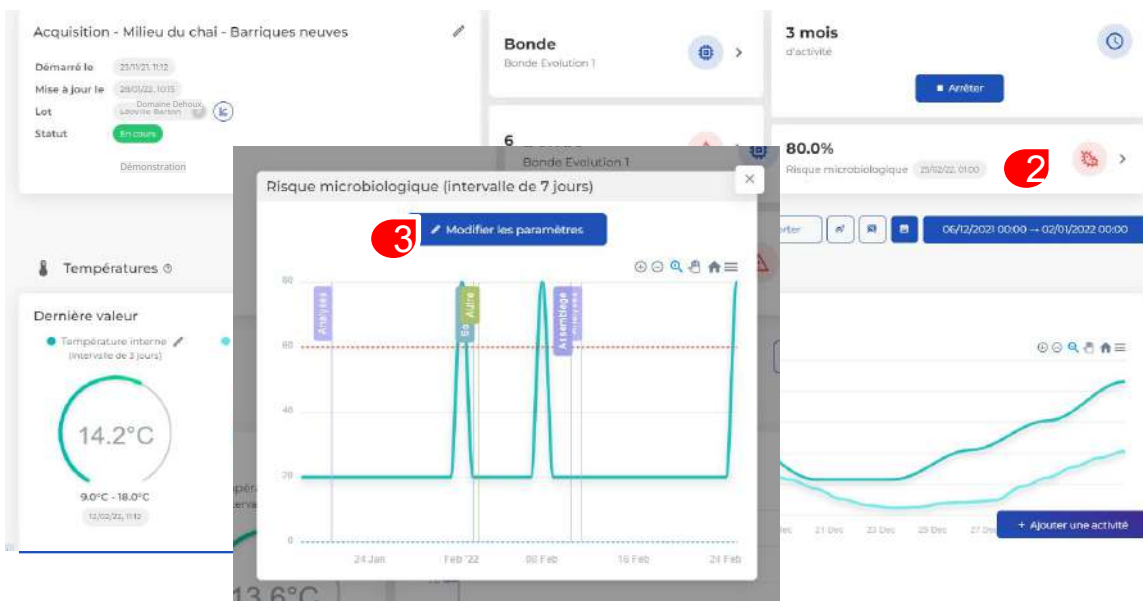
Acquisition - Milieu du chai - Barriques neuves

Démarré le 23/11/21, 11:12
Mise à jour le 28/01/22, 10:15
Lot Domaine Dehoux Léoville Barton
Statut En cours

Démonstration

Bonde
Bonde Evolution 1

6
Bonde Evolution 1

3 mois
d'activité

Arrêter

80.0%
Risque microbiologique 23/02/22, 01:00

2

06/12/2021 00:00 → 02/01/2022 00:00

Températures

Dernière valeur

Température interne
(intervalle de 3 jours)

14.2°C

9.0°C - 18.0°C
12/02/22, 11:12

13.6°C

Risque microbiologique (intervalle de 7 jours)

3

Modifier les paramètres

80
60
40
20
0

Analyses
Autre
Assemblage

24 Jan
Feb '22
08 Feb
16 Feb
24 Feb

21 Dec
23 Dec
25 Dec
27 Dec

+ Ajouter une activité